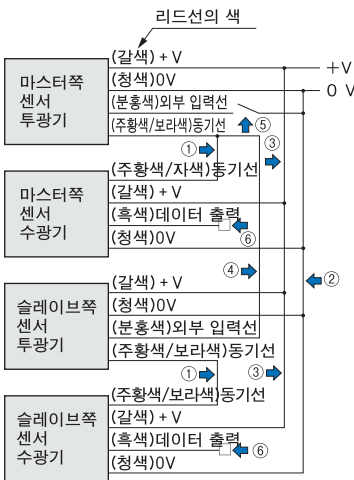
리드선의 색

마스터쪽 센서 투광기
(갈색) + V
(청색)0V
(분홍색)외부 입력선
(주황색/보라색)동기선
⑤
①
③

+V
0 V

마스터쪽 센서 수광기
(주황색/자색)동기선
(갈색) + V
(흑색)데이터 출력
(청색)0V
⑥

④
②

슬레이브쪽 센서 투광기
(갈색) + V
(청색)0V
(분홍색)외부 입력선
(주황색/보라색)동기선

①
③

슬레이브쪽 센서 수광기
(주황색/보라색)동기선
(갈색) + V
(흑색)데이터 출력
(청색)0V
⑥